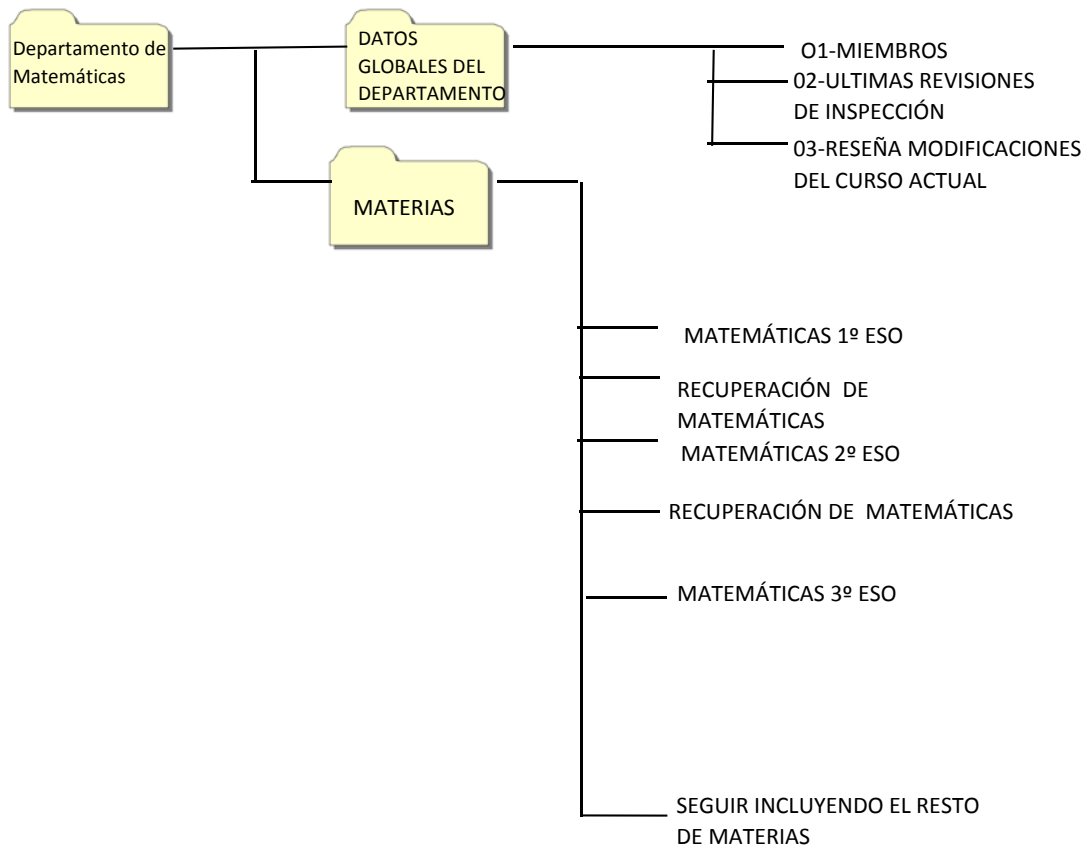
Departamento de Matemáticas

DATOS GLOBALES DEL DEPARTAMENTO

O1-MIEMBROS

02-ULTIMAS REVISIONES DE INSPECCIÓN

03-RESEÑA MODIFICACIONES DEL CURSO ACTUAL

MATERIAS

MATEMÁTICAS 1º ESO

RECUPERACIÓN DE MATEMÁTICAS

MATEMÁTICAS 2º ESO

RECUPERACIÓN DE MATEMÁTICAS

MATEMÁTICAS 3º ESO

SEGUIR INCLUYENDO EL RESTO DE MATERIAS